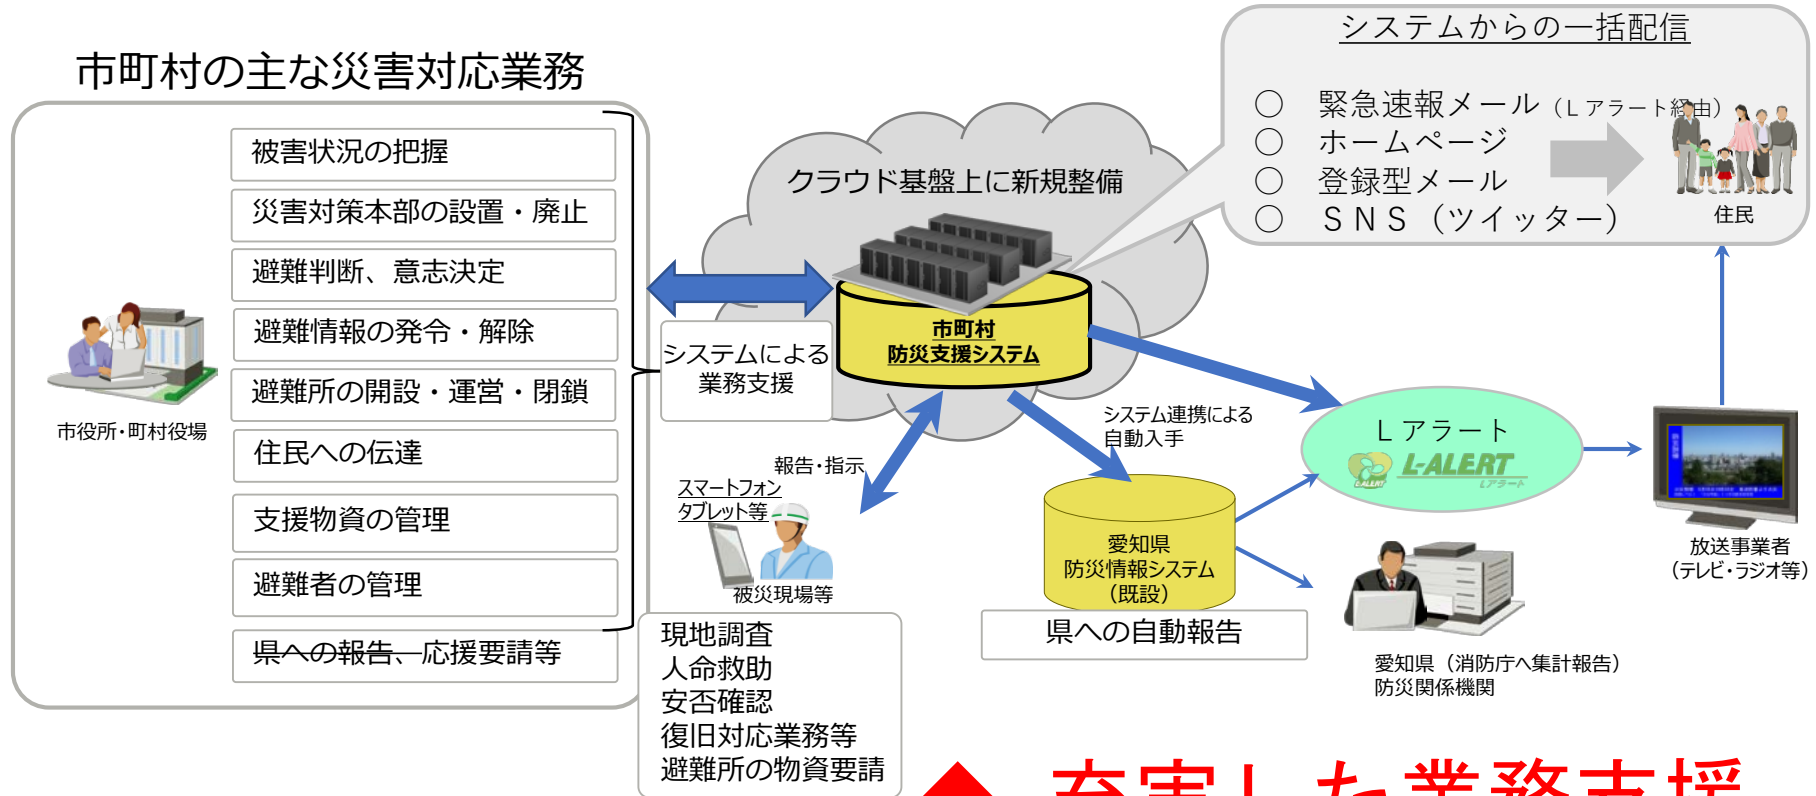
市町村の主な災害対応業務

被害状況の把握
災害対策本部の設置・廃止
避難判断、意志決定
避難情報の発令・解除
避難所の開設・運営・閉鎖
住民への伝達
支援物資の管理
避難者の管理
県への報告、応援要請等

市役所・町村役場

クラウド基盤上に新規整備

市町村
防災支援システム

システムによる
業務支援

システムからの一括配信
○ 緊急速報メール（Ｌアラート経由）
○ ホームページ
○ 登録型メール
○ ＳＮＳ（ツイッター）

住民

報告・指示
スマートフォン
タブレット等
被災現場等

現地調査
人命救助
安否確認
復旧対応業務等
避難所の物資要請

システム連携による
自動入手

愛知県
防災情報システム
（既設）

県への自動報告

Ｌアラート
L-ALERT
Lアラート

放送事業者
（テレビ・ラジオ等）

愛知県（消防庁へ集計報告）
防災関係機関

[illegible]